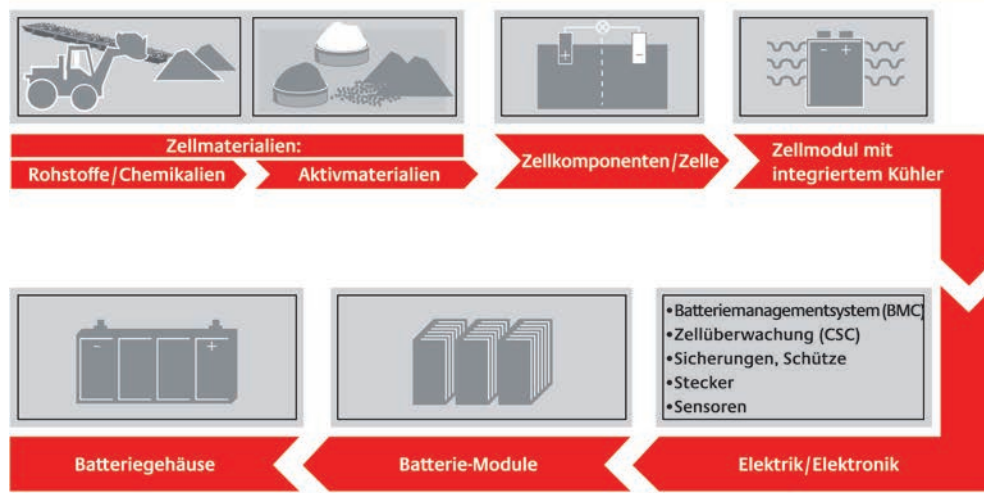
Zellmaterialien:

Rohstoffe/Chemikalien

Aktivmaterialien

Zellkomponenten/Zelle

Zellmodul mit integriertem Kühler

•Batteriemanagementsystem (BMC)
•Zellüberwachung (CSC)
•Sicherungen, Schütze
•Stecker
•Sensoren

Batteriegehäuse

Batterie-Module

Elektrik/Elektronik